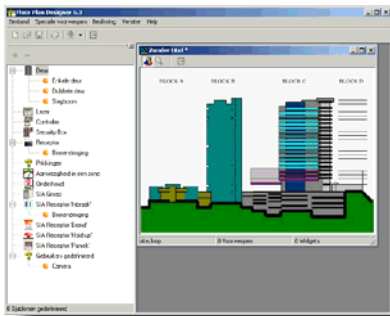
Floor Plan Designer 6.3
Bestand Speciale voorwerpen Beeltenis Venster Help

Deur
Enkele deur
Dubbele deur
Slagboom
Lezer
Controller
Security Box
Receptie
Beveiliging
Prikkingen
Aanwezigheid in een zone
Onderhoud
SIA Sensor
SIA Receptie 'Inbraak'
Beveiliging
SIA Receptie 'Brand'
SIA Receptie 'Holdup'
SIA Receptie 'Paniek'
Gebruikers gedefinieerd
Camera
6 Sjablonen gedefinieerd

Naamloos titel *
BLOCK A
BLOCK B
BLOCK C
BLOCK D
site.bmp
8 Voorwerpen
8 sfolgen